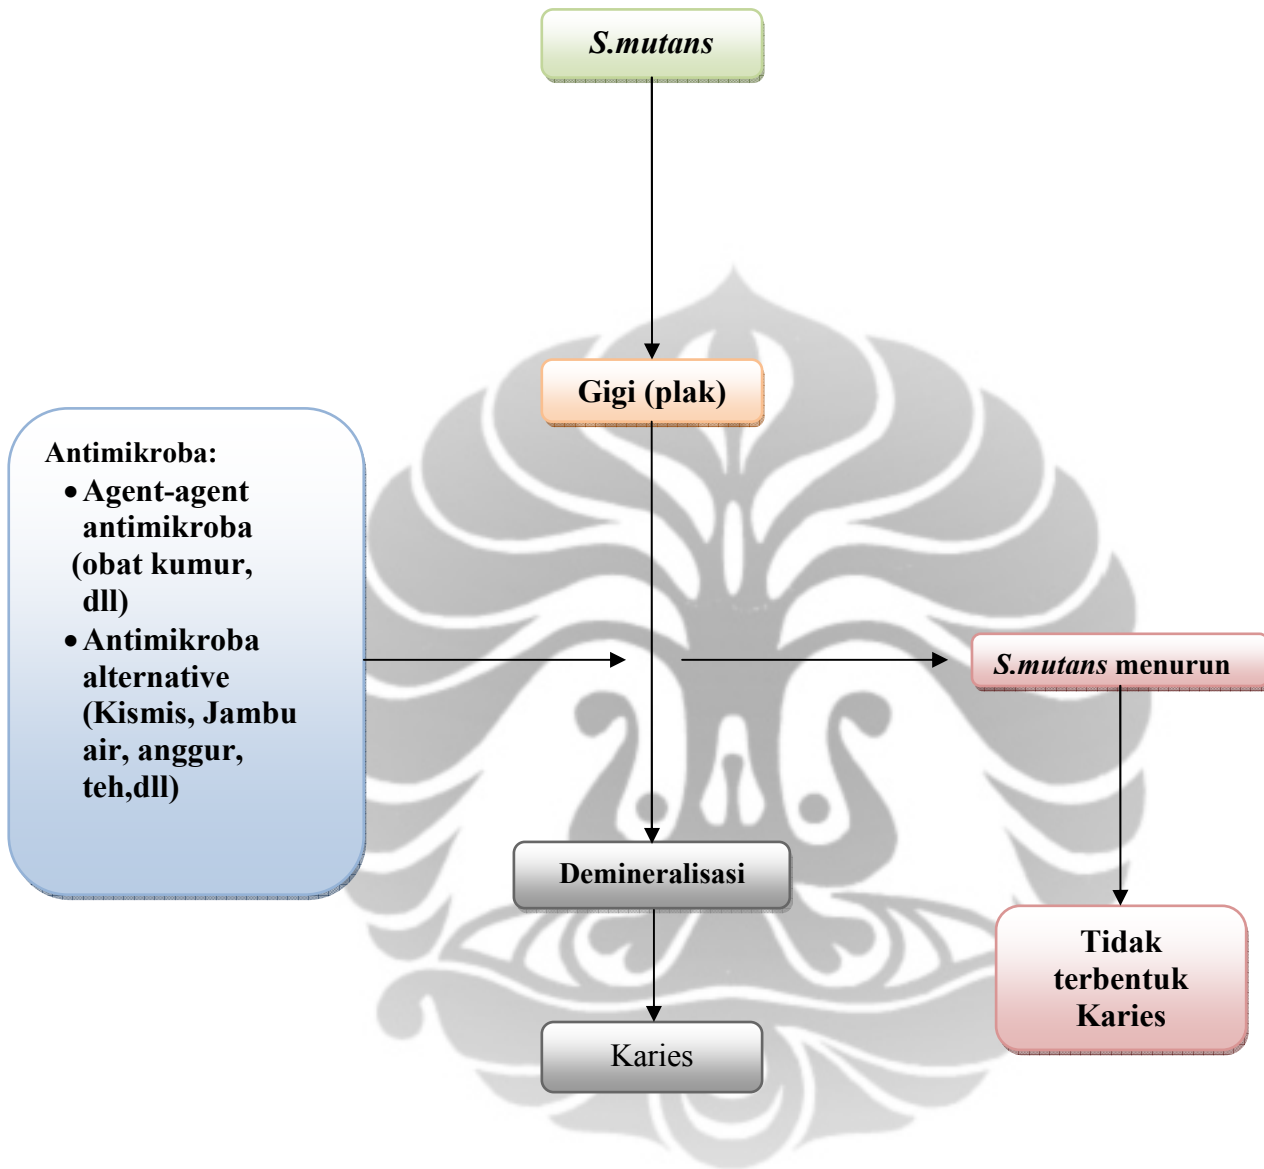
S.mutans

Gigi (plak)

Antimikroba:
- Agent-agent antimikroba (obat kumur, dll)
- Antimikroba alternative (Kismis, Jambu air, anggur, teh,dll)

S.mutans menurun

Demineralisasi

Tidak terbentuk Karies

Karies